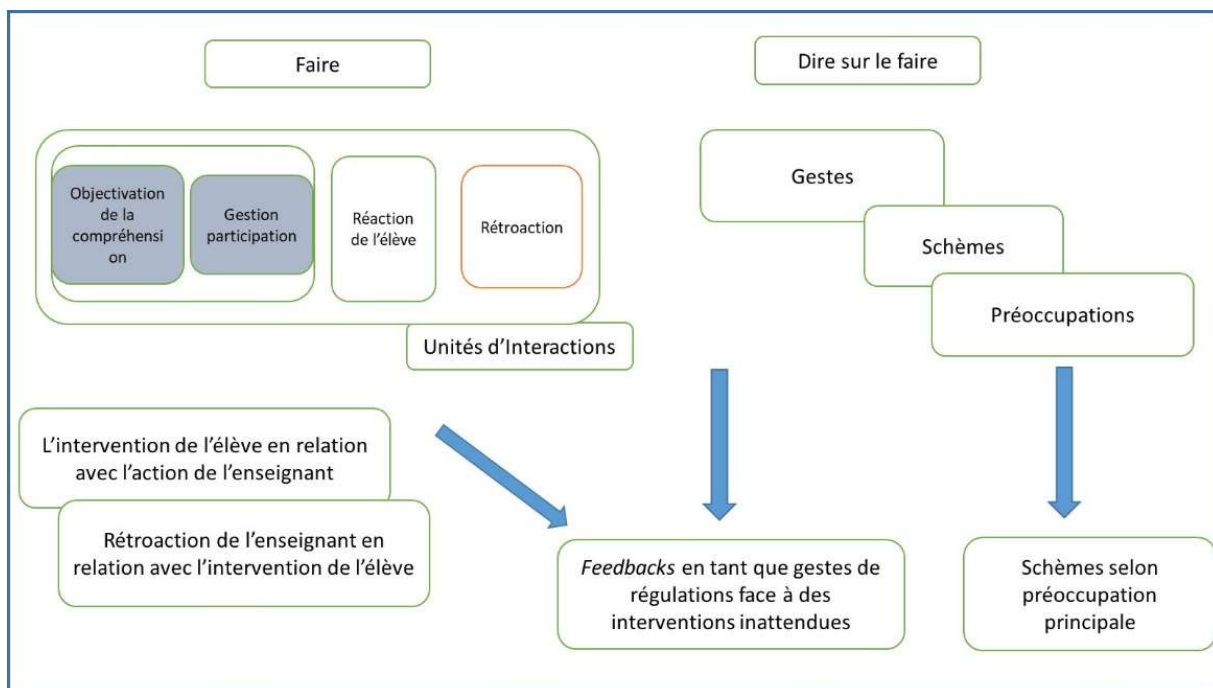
Faire

Dire sur le faire

Objectivation de la compréhension

Gestion participation

Réaction de l'élève

Rétroaction

Unités d'Interactions

Gestes

Schèmes

Préoccupations

L'intervention de l'élève en relation avec l'action de l'enseignant

Rétroaction de l'enseignant en relation avec l'intervention de l'élève

*Feedbacks* en tant que gestes de régulations face à des interventions inattendues

Schèmes selon préoccupation principale